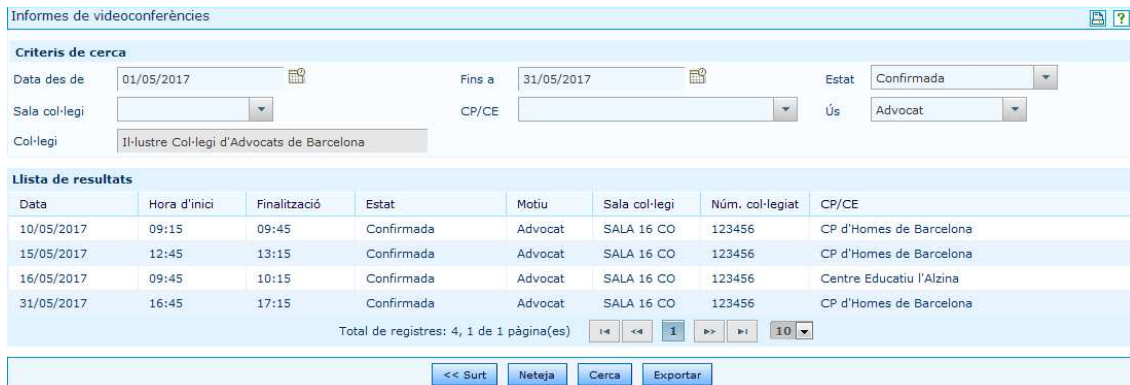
Informes de videoconferències

Criteris de cerca

Data des de 01/05/2017

Fins a 31/05/2017

Estat Confirmada

Sala col·legi

CP/CE

Ús Advocat

Col·legi Il·lustre Col·legi d'Advocats de Barcelona

Llista de resultats

| Data | Hora d'inici | Finalització | Estat | Motiu | Sala col·legi | Núm. col·legiat | CP/CE |
|---|---|---|---|---|---|---|---|
| 10/05/2017 | 09:15 | 09:45 | Confirmada | Advocat | SALA 16 CO | 123456 | CP d'Homes de Barcelona |
| 15/05/2017 | 12:45 | 13:15 | Confirmada | Advocat | SALA 16 CO | 123456 | CP d'Homes de Barcelona |
| 16/05/2017 | 09:45 | 10:15 | Confirmada | Advocat | SALA 16 CO | 123456 | Centre Educatiu l'Alzina |
| 31/05/2017 | 16:45 | 17:15 | Confirmada | Advocat | SALA 16 CO | 123456 | CP d'Homes de Barcelona |

Total de registres: 4, 1 de 1 pàgina(es) 1 10

<< Surt Neteja Cerca Exportar